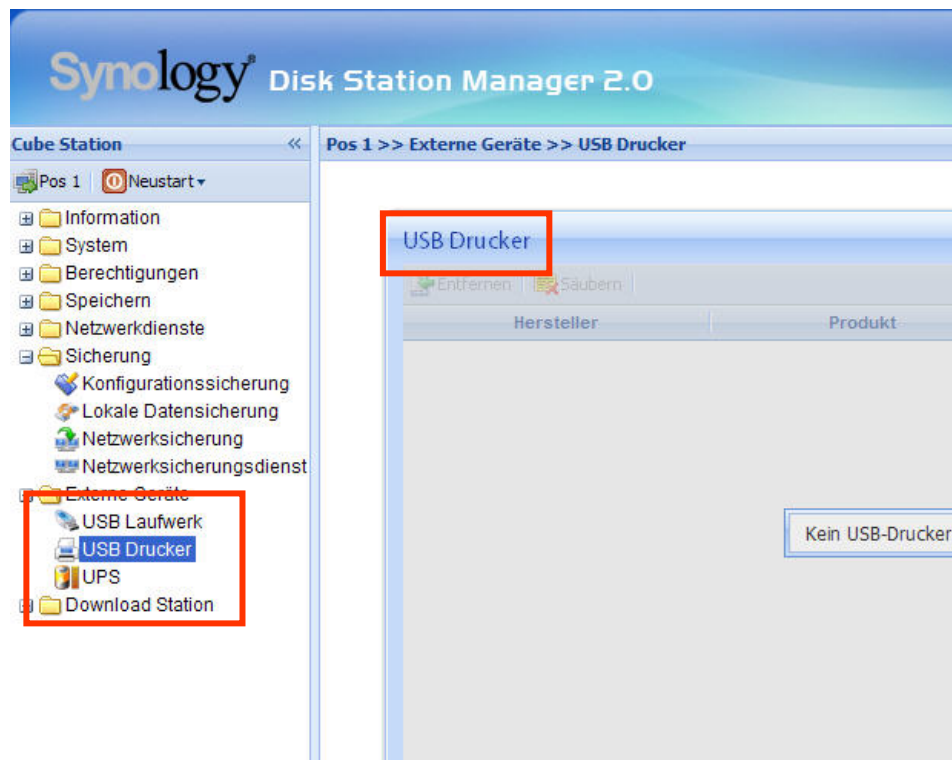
Synology Disk Station Manager 2.0

Cube Station «

Pos 1 | Neustart

Information
System
Berechtigungen
Speichern
Netzwerkdienste
Sicherung
Konfigurationssicherung
Lokale Datensicherung
Netzwerksicherung
Netzwerksicherungsdienst
Externe Geräte
USB Laufwerk
USB Drucker
UPS
Download Station

Pos 1 >> Externe Geräte >> USB Drucker

USB Drucker

Entfernen | Säubern

| Hersteller | Produkt |
|---|---|

Kein USB-Drucker